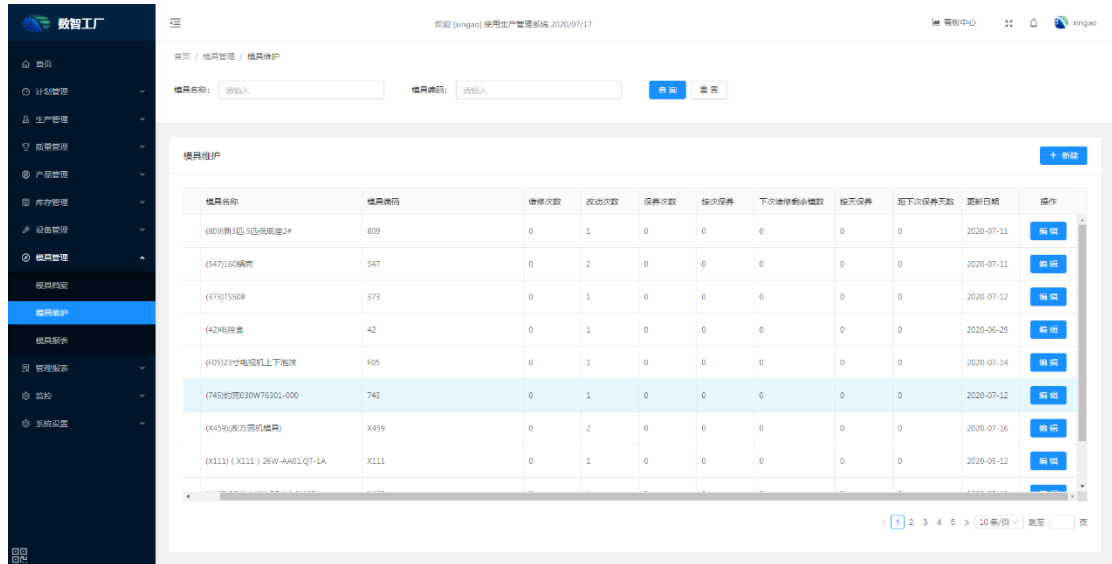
数智工厂

欢迎 [xingao] 使用生产管理系统 2020/07/17

看板中心 xingao

首页
计划管理
生产管理
质量管理
产品管理
库存管理
设备管理
模具管理
模具档案
模具维护
模具报表
管理报表
监控
系统设置

首页 / 模具管理 / 模具维护

模具名称: 请输入 模具编码: 请输入 查 询 重 置

模具维护 + 新增

| 模具名称 | 模具编码 | 维修次数 | 改动次数 | 保养次数 | 按次保养 | 下次维修剩余模数 | 按天保养 | 距下次保养天数 | 更新日期 | 操作 |
|---|---|---|---|---|---|---|---|---|---|---|
| (809)新3匹.5匹底座2# | 809 | 0 | 1 | 0 | 0 | 0 | 0 | 0 | 2020-07-11 | 编 辑 |
| (547)160蜗壳 | 547 | 0 | 2 | 0 | 0 | 0 | 0 | 0 | 2020-07-11 | 编 辑 |
| (373)TSS08 | 373 | 0 | 1 | 0 | 0 | 0 | 0 | 0 | 2020-07-12 | 编 辑 |
| (42)电路盒 | 42 | 0 | 1 | 0 | 0 | 0 | 0 | 0 | 2020-06-29 | 编 辑 |
| (F05)23寸电视机上下泡沫 | F05 | 0 | 1 | 0 | 0 | 0 | 0 | 0 | 2020-07-14 | 编 辑 |
| (745)豹羽030W76301-000 | 745 | 0 | 1 | 0 | 0 | 0 | 0 | 0 | 2020-07-12 | 编 辑 |
| (X459)(改方圆机模具) | X459 | 0 | 2 | 0 | 0 | 0 | 0 | 0 | 2020-07-16 | 编 辑 |
| (X111)(X111)26W-AA01,QT-1A | X111 | 0 | 1 | 0 | 0 | 0 | 0 | 0 | 2020-05-12 | 编 辑 |

< 1 2 3 4 5 > 10 条/页 跳至 页